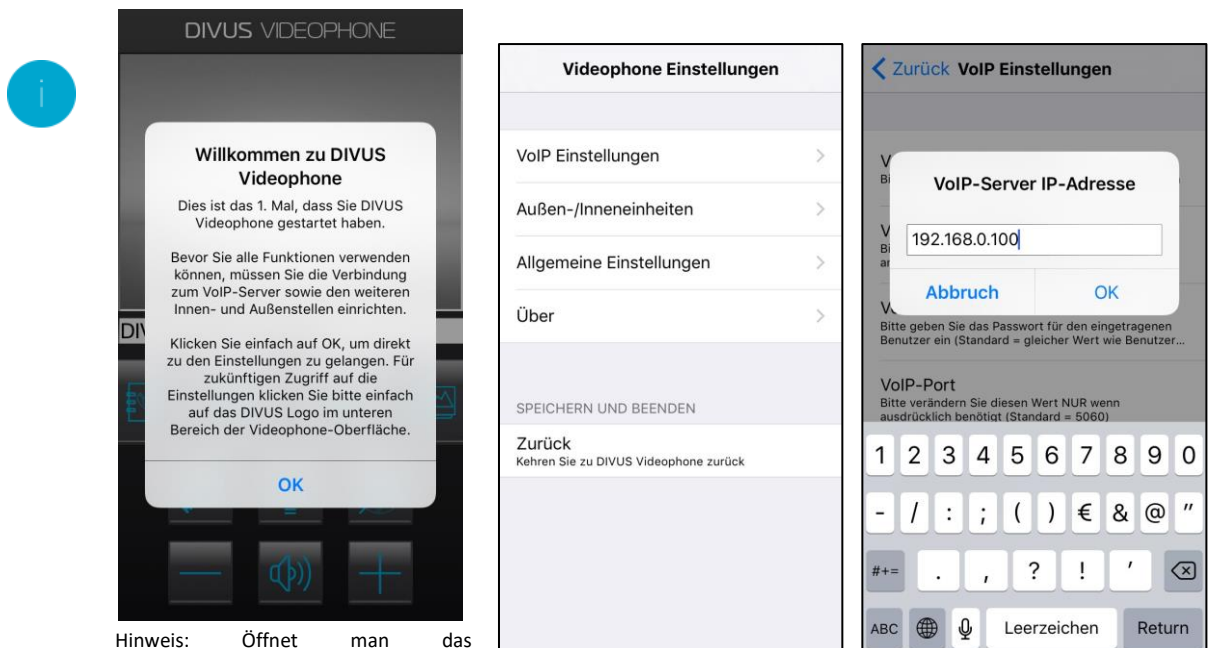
DIVUS VIDEOPHONE

Willkommen zu DIVUS Videophone

Dies ist das 1. Mal, dass Sie DIVUS Videophone gestartet haben.

Bevor Sie alle Funktionen verwenden können, müssen Sie die Verbindung zum VoIP-Server sowie den weiteren Innen- und Außenstellen einrichten.

Klicken Sie einfach auf OK, um direkt zu den Einstellungen zu gelangen. Für zukünftigen Zugriff auf die Einstellungen klicken Sie bitte einfach auf das DIVUS Logo im unteren Bereich der Videophone-Oberfläche.

OK

Hinweis: Öffnet man das

Videophone Einstellungen

VoIP Einstellungen

Außen-/Inneneinheiten

Allgemeine Einstellungen

Über

SPEICHERN UND BEENDEN

Zurück
Kehren Sie zu DIVUS Videophone zurück

Zurück VoIP Einstellungen

VoIP-Server IP-Adresse

192.168.0.100

Abbruch OK

Bitte geben Sie das Passwort für den eingetragenen Benutzer ein (Standard = gleicher Wert wie Benutzer...

VoIP-Port
Bitte verändern Sie diesen Wert NUR wenn ausdrücklich benötigt (Standard = 5060)

1 2 3 4 5 6 7 8 9 0
- / : ; ( ) € & @ "
#+= . , ? ! '
ABC Leerzeichen Return